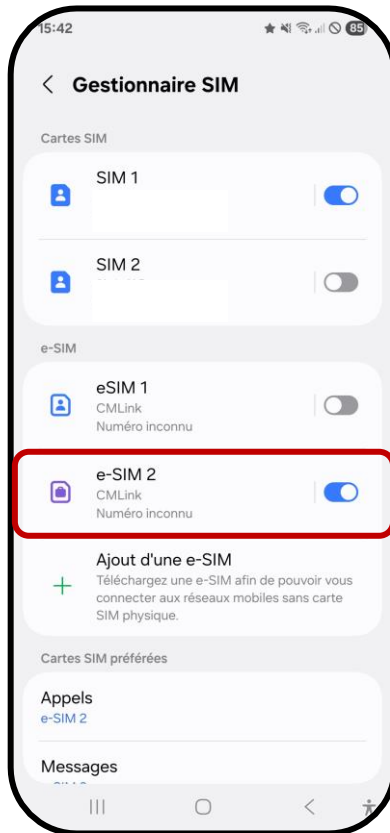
15:42

85

< Gestionnaire SIM

Cartes SIM

SIM 1

SIM 2

e-SIM

eSIM 1
CMLink
Numéro inconnu

e-SIM 2
CMLink
Numéro inconnu

+ Ajout d'une e-SIM
Téléchargez une e-SIM afin de pouvoir vous connecter aux réseaux mobiles sans carte SIM physique.

Cartes SIM préférées

Appels
e-SIM 2

Messages
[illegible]